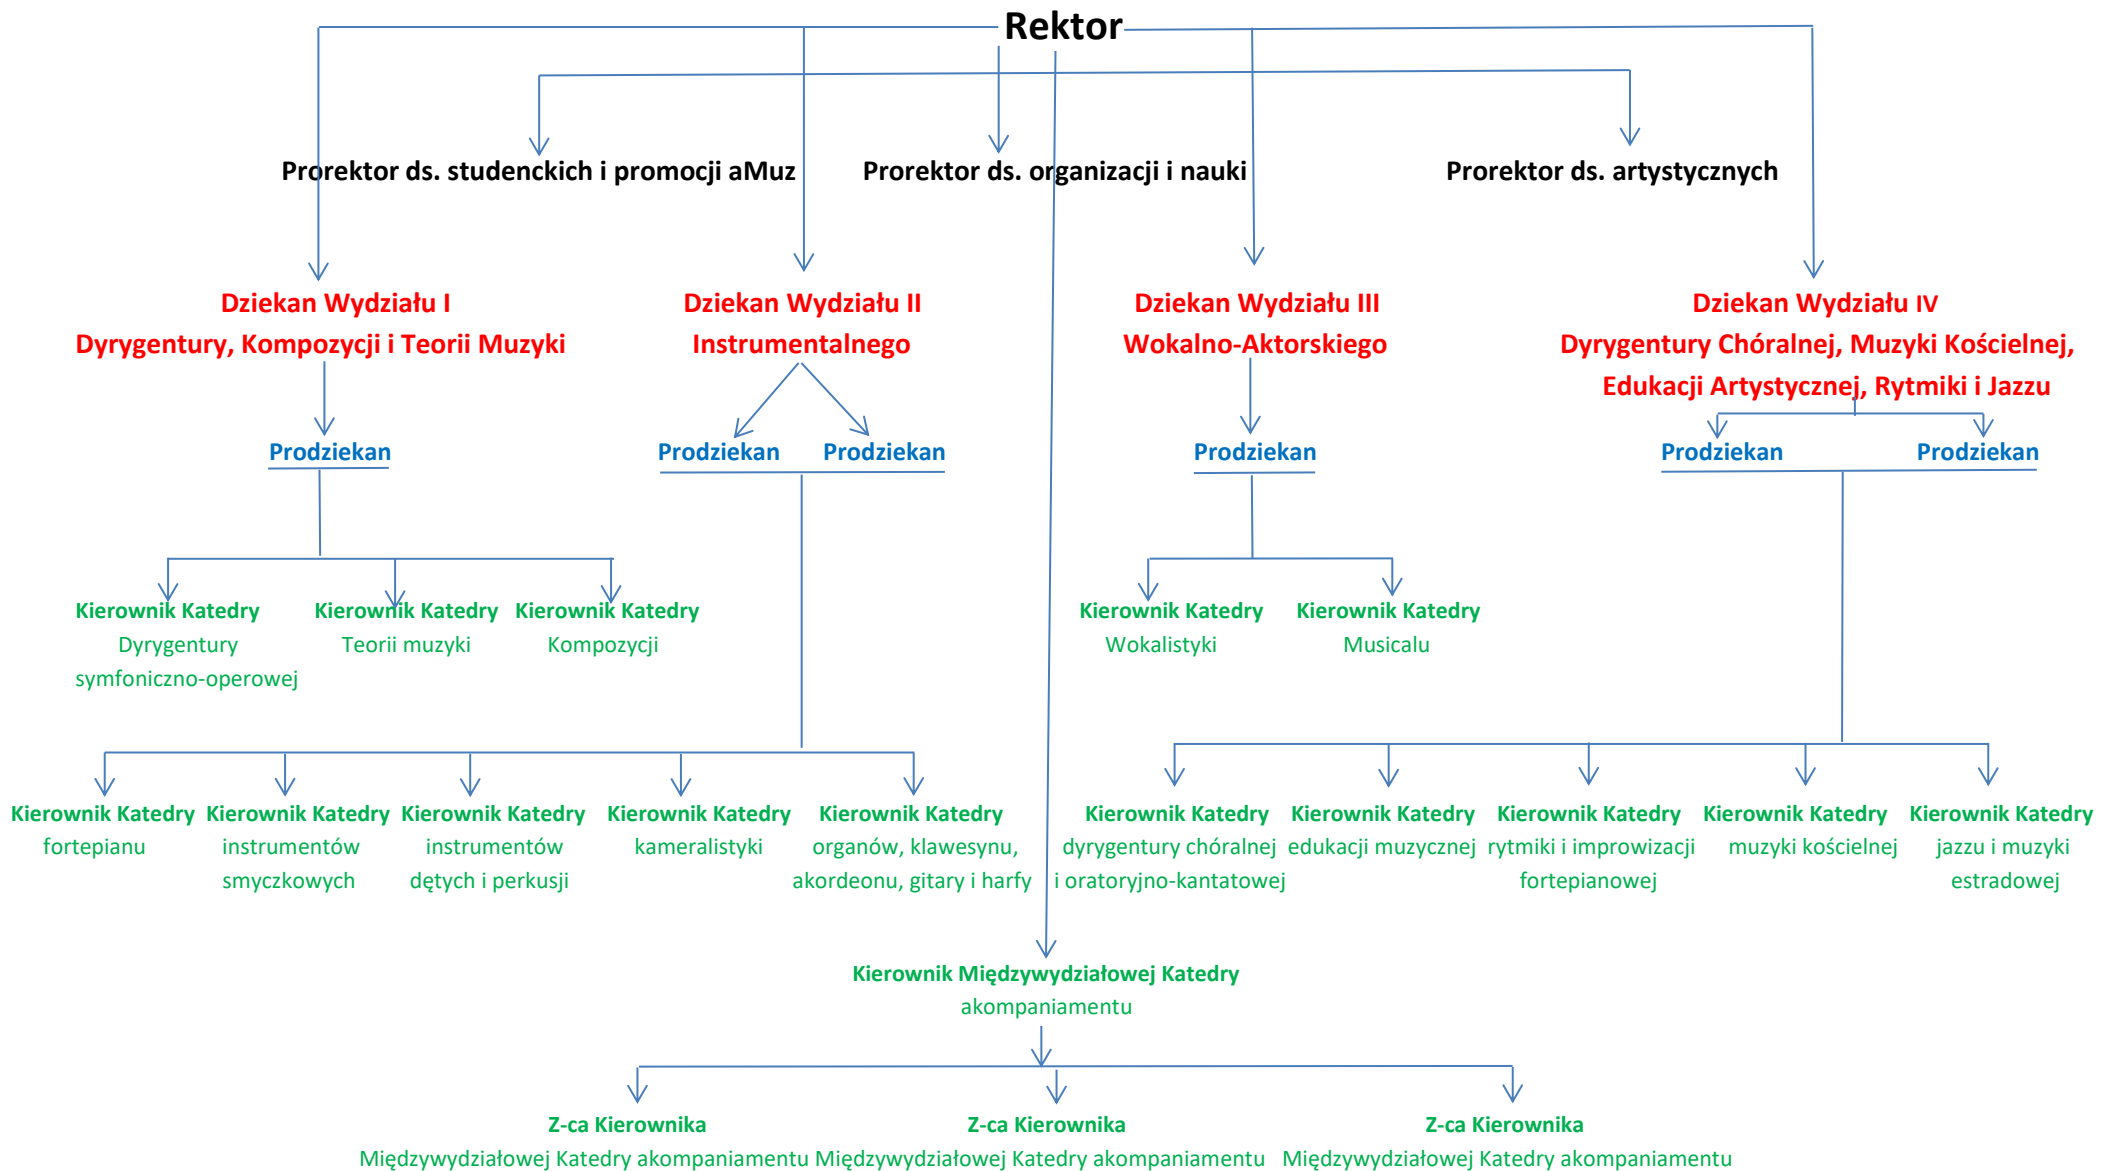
Rektor

Prorektor ds. studenckich i promocji aMuz

Prorektor ds. organizacji i nauki

Prorektor ds. artystycznych

Dziekan Wydziału I
Dyrygentury, Kompozycji i Teorii Muzyki

Prodziekan

Kierownik Katedry
Dyrygentury symfoniczno-operowej

Kierownik Katedry
Teorii muzyki

Kierownik Katedry
Kompozycji

Dziekan Wydziału II
Instrumentalnego

Prodziekan

Prodziekan

Kierownik Katedry
fortepianu

Kierownik Katedry
instrumentów smyczkowych

Kierownik Katedry
instrumentów dętych i perkusji

Kierownik Katedry
kameralistyki

Kierownik Katedry
organów, klawesynu, akordeonu, gitary i harfy

Dziekan Wydziału III
Wokalno-Aktorskiego

Prodziekan

Kierownik Katedry
Wokalistyki

Kierownik Katedry
Musicalu

Dziekan Wydziału IV
Dyrygentury Chóralnej, Muzyki Kościelnej, Edukacji Artystycznej, Rytmiki i Jazzu

Prodziekan

Prodziekan

Kierownik Katedry
dyrygentury chóralnej i oratoryjno-kantatowej

Kierownik Katedry
edukacji muzycznej

Kierownik Katedry
rytmiki i improwizacji fortepianowej

Kierownik Katedry
muzyki kościelnej

Kierownik Katedry
jazzu i muzyki estradowej

Kierownik Międzywydziałowej Katedry
akompaniamentu

Z-ca Kierownika
Międzywydziałowej Katedry akompaniamentu

Z-ca Kierownika
Międzywydziałowej Katedry akompaniamentu

Z-ca Kierownika
Międzywydziałowej Katedry akompaniamentu